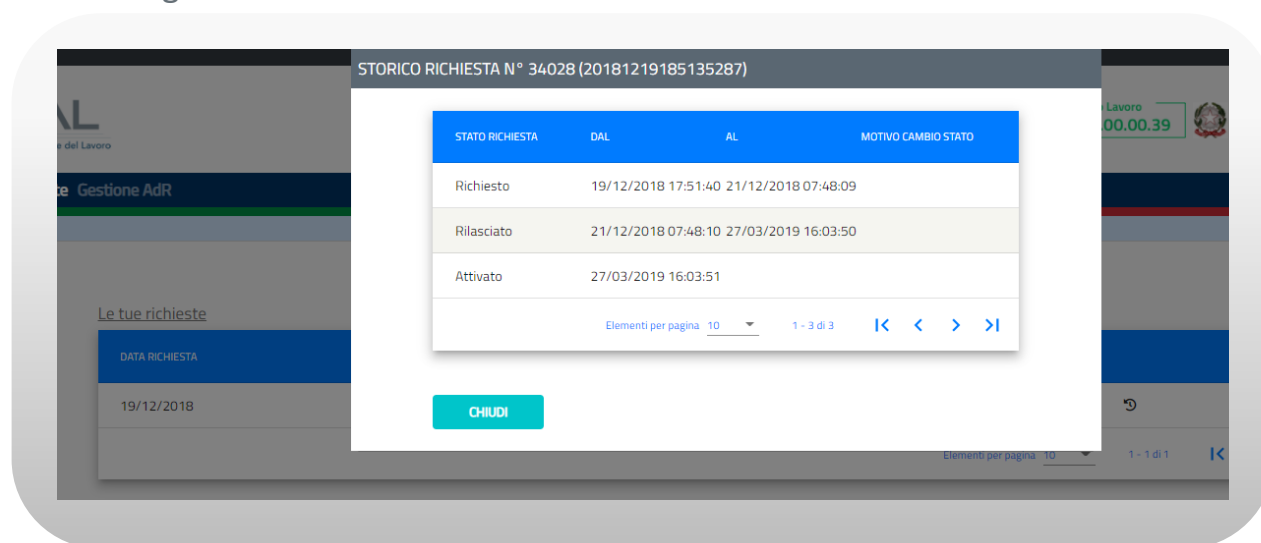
AL
e del Lavoro

Lavoro
.00.00.39

ce Gestione AdR

STORICO RICHIESTA N° 34028 (20181219185135287)

| STATO RICHIESTA | DAL | AL | MOTIVO CAMBIO STATO |
|---|---|---|---|
| Richiesto | 19/12/2018 17:51:40 | 21/12/2018 07:48:09 | |
| Rilasciato | 21/12/2018 07:48:10 | 27/03/2019 16:03:50 | |
| Attivato | 27/03/2019 16:03:51 | | |

Elementi per pagina 10 1 - 3 di 3

CHIUDI

Le tue richieste

DATA RICHIESTA
19/12/2018

Elementi per pagina 10 1 - 1 di 1